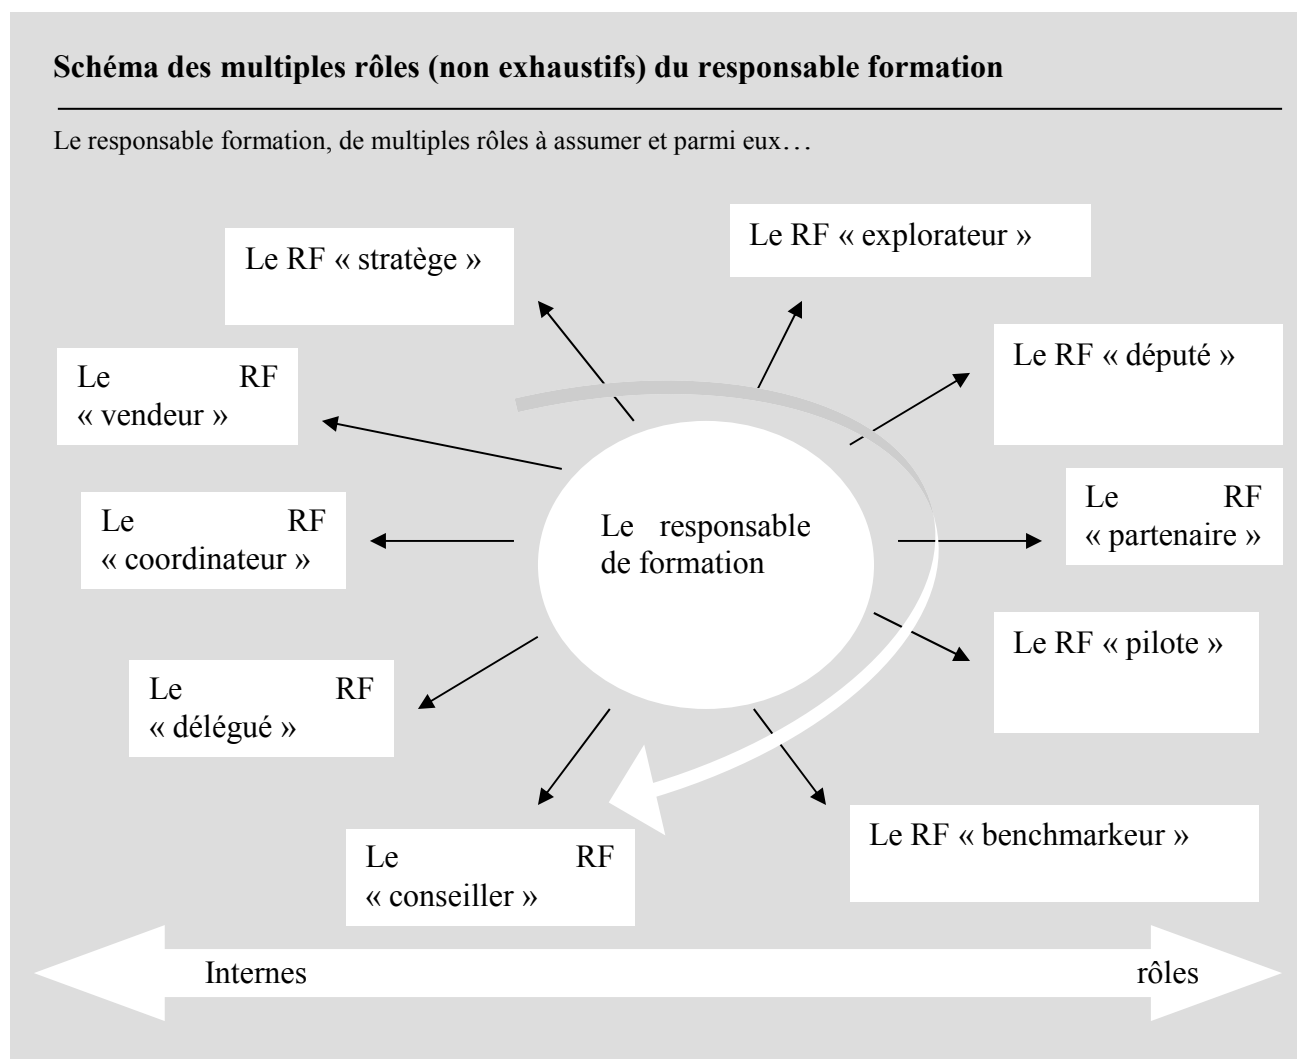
**Schéma des multiples rôles (non exhaustifs) du responsable formation**

Le responsable formation, de multiples rôles à assumer et parmi eux…

Le RF « stratège »

Le RF « explorateur »

Le RF « député »

Le RF « vendeur »

Le responsable de formation

Le RF « coordinateur »

Le RF « partenaire »

Le RF « pilote »

Le RF « délégué »

Le RF « benchmarkeur »

Le RF « conseiller »

Internes

rôles